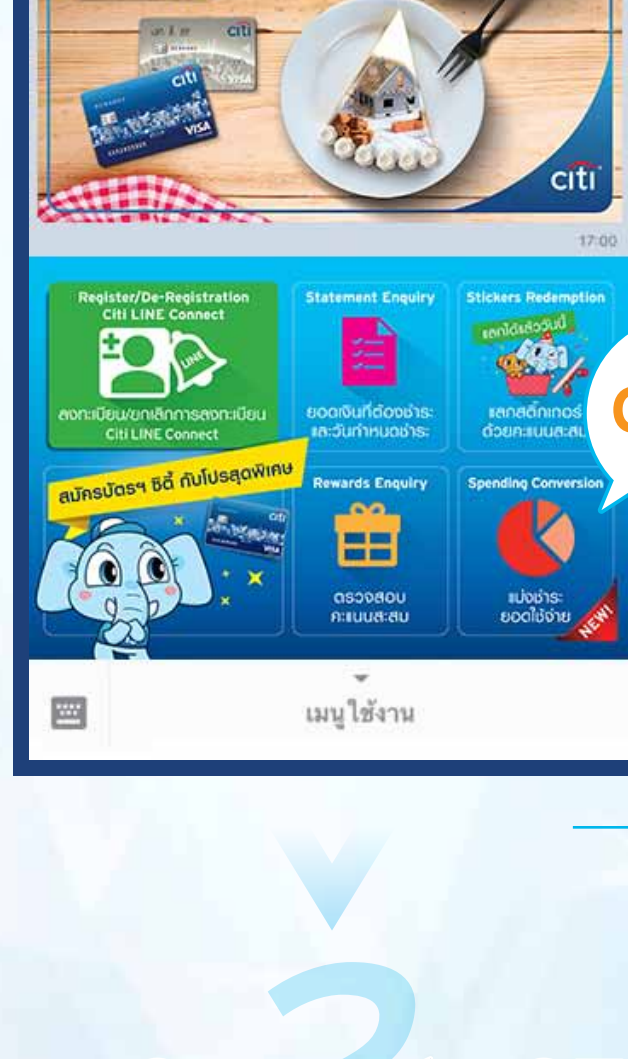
citi

citi

VISA

citi

17:00

Register/De-Registration Citi LINE Connect

LINE

ลงทะเบียน/ยกเลิกการลงทะเบียน Citi LINE Connect

Statement Enquiry

ยอดเงินที่ต้องชำระ และวันกำหนดชำระ

Stickers Redemption

แลกได้แล้ววันนี้

แลกสติ๊กเกอร์ ด้วยคะแนนสะสม

สมัครบัตรฯ ซิตี้ กับโปรสุดพิเศษ

citi

VISA

Rewards Enquiry

ตรวจสอบ คะแนนสะสม

Spending Conversion

แบ่งชำระ ยอดใช้จ่าย

NEW!

เมนูใช้งาน